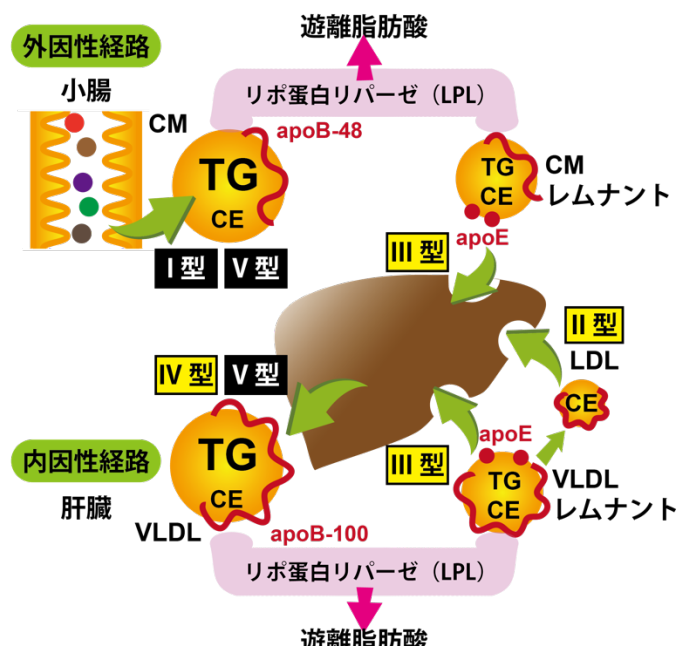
外因性経路

小腸

遊離脂肪酸

リポ蛋白リパーゼ（LPL）

CM

apoB-48

TG

CE

TG
CE

CM
レムナント

I 型　V 型

III 型

apoE

II 型

LDL

IV 型　V 型

CE

apoE

内因性経路

肝臓

TG

CE

III 型

TG
CE

VLDL
レムナント

VLDL

apoB-100

リポ蛋白リパーゼ（LPL）

遊離脂肪酸